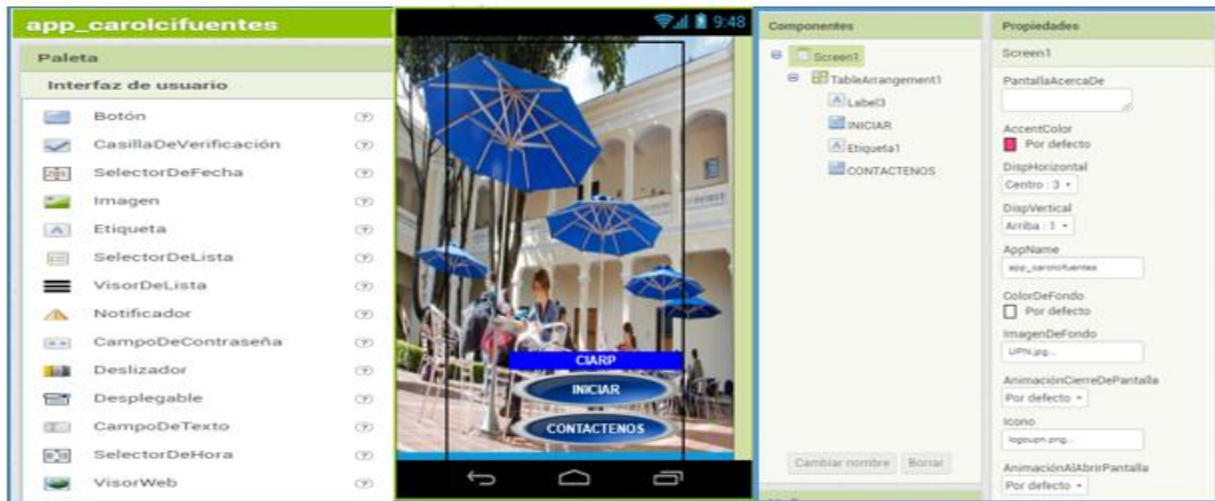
app_carolcifuentes

Paleta

Interfaz de usuario

Botón

CasillaDeVerificación

SelectorDeFecha

Imagen

Etiqueta

SelectorDeLista

VisorDeLista

Notificador

CampoDeContraseña

Deslizador

Desplegable

CampoDeTexto

SelectorDeHora

VisorWeb

9:48

CIARP

INICIAR

CONTACTENOS

Componentes

Screen1

TableArrangement1

Label3

INICIAR

Etiqueta1

CONTACTENOS

Cambiar nombre Borrar

Propiedades

Screen1

PantallaAcercaDe

AccentColor
Por defecto

DispHorizontal
Centro : 3

DispVertical
Arriba : 1

AppName
app_carolcifuentes

ColorDeFondo
Por defecto

ImagenDeFondo
UPN.jpg...

AnimaciónCierreDePantalla
Por defecto

Icono
logoupn.png...

AnimaciónAlAbrirPantalla
Por defecto